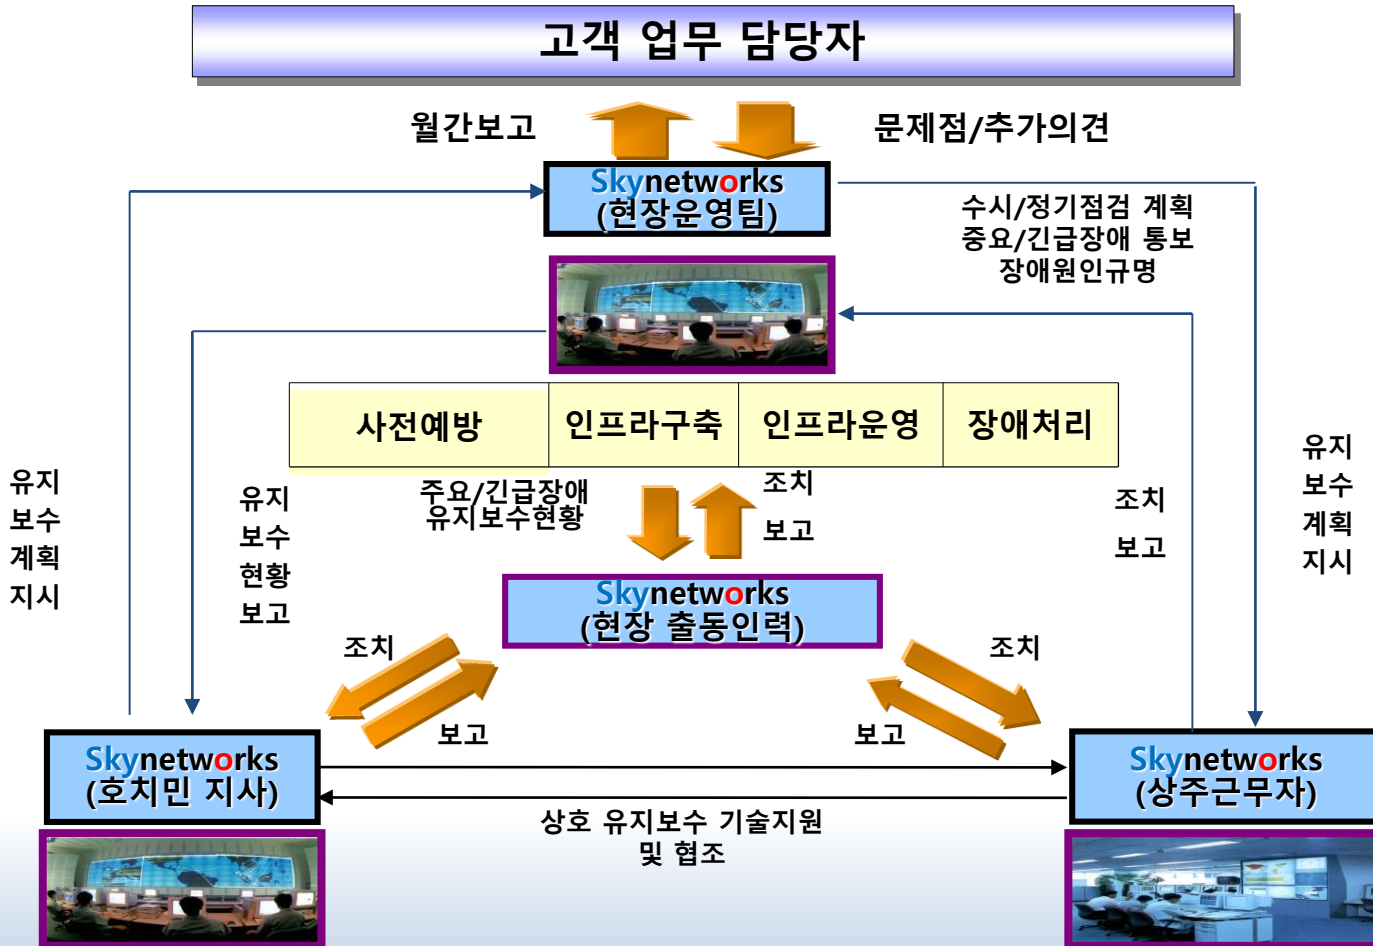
고객 업무 담당자

월간보고

문제점/추가의견

Skynetworks
(현장운영팀)

수시/정기점검 계획
중요/긴급장애 통보
장애원인규명

| 사전예방 | 인프라구축 | 인프라운영 | 장애처리 |
|---|---|---|---|

유지
보수
계획
지시

유지
보수
현황
보고

주요/긴급장애
유지보수현황

조치

보고

조치

보고

유지
보수
계획
지시

Skynetworks
(현장 출동인력)

조치

보고

조치

보고

Skynetworks
(호치민 지사)

Skynetworks
(상주근무자)

상호 유지보수 기술지원
및 협조